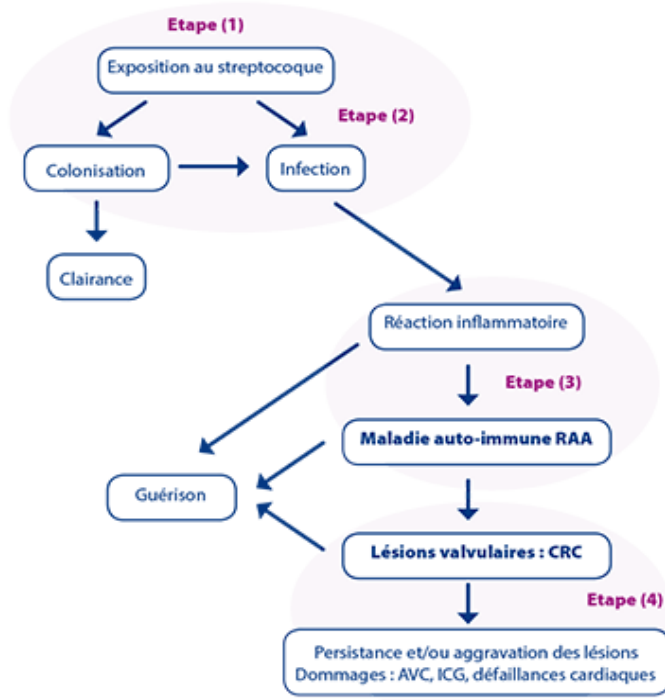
Etape (1)

Exposition au streptocoque

Etape (2)

Colonisation

Infection

Clairance

Réaction inflammatoire

Etape (3)

Maladie auto-immune RAA

Guérison

Lésions valvulaires : CRC

Etape (4)

Persistance et/ou aggravation des lésions
Dommages : AVC, ICG, défaillances cardiaques